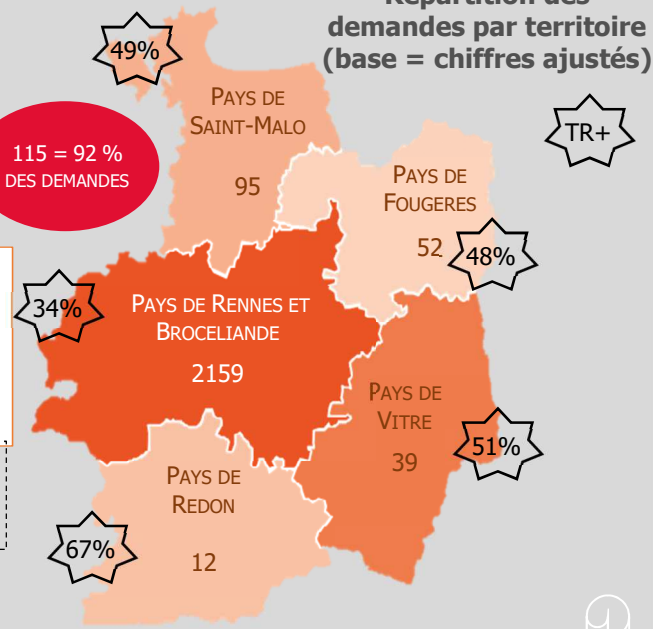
Répartition des demandes par territoire (base = chiffres ajustés)

49%

Pays de Saint-Malo
95

115 = 92 %
des demandes

TR+

Pays de Fougeres
52

48%

34%

Pays de Rennes et Broceliande
2159

Pays de Vitre
39

51%

Pays de Redon
12

67%